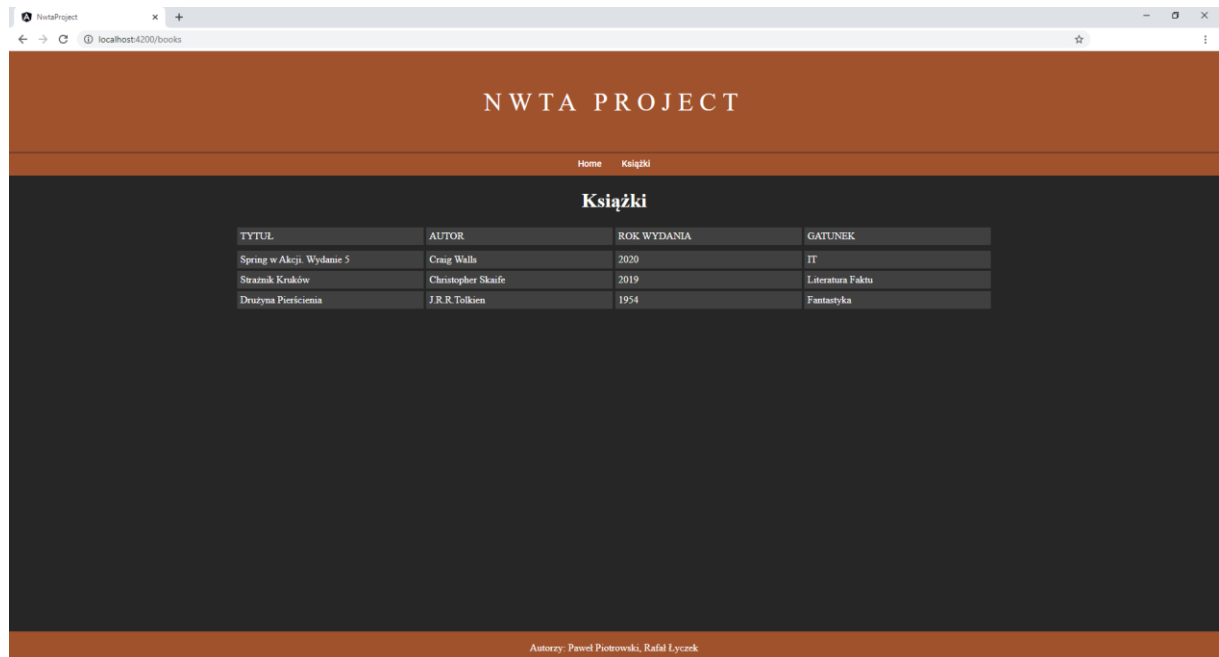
NwtaProject

localhost:4200/books

NWTA PROJECT

Home Książki

Książki

| TYTUŁ | AUTOR | ROK WYDANIA | GATUNEK |
|---|---|---|---|
| Spring w Akcji. Wydanie 5 | Craig Walls | 2020 | IT |
| Strażnik Kruków | Christopher Skaife | 2019 | Literatura Faktu |
| Drużyna Pierścienia | J.R.R.Tolkien | 1954 | Fantastyka |

Autorzy: Paweł Piotrowski, Rafał Łyczek